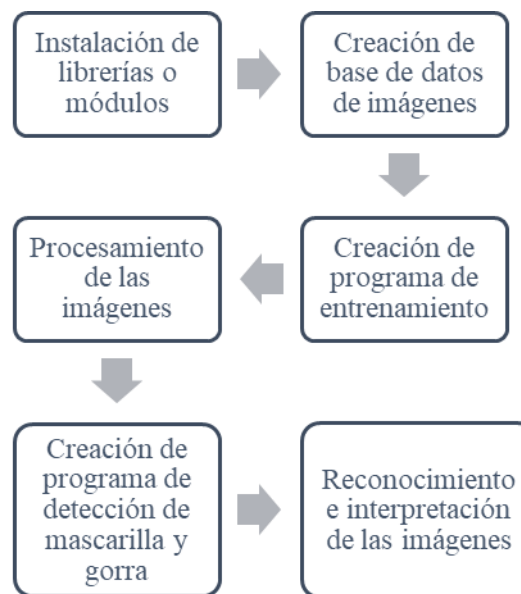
Instalación de librerías o módulos

Creación de base de datos de imágenes

Creación de programa de entrenamiento

Procesamiento de las imágenes

Creación de programa de detección de mascarilla y gorra

Reconocimiento e interpretación de las imágenes